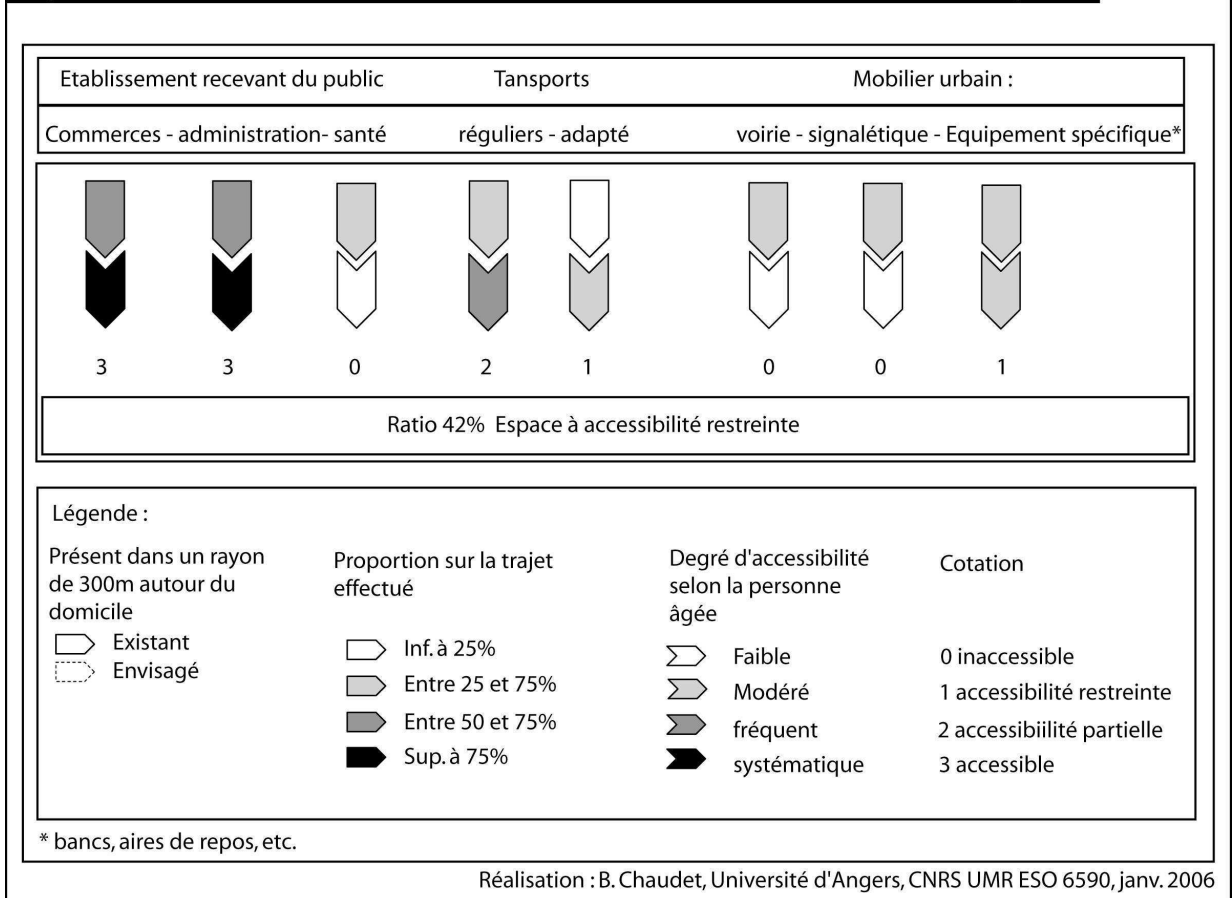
Etablissement recevant du public | Tansports | Mobilier urbain :

Commerces - administration- santé | réguliers - adapté | voirie - signalétique - Equipement spécifique*

3 3 0 2 1 0 0 1

Ratio 42% Espace à accessibilité restreinte

Légende :

Présent dans un rayon de 300m autour du domicile
Existant
Envisagé

Proportion sur la trajet effectué
Inf. à 25%
Entre 25 et 75%
Entre 50 et 75%
Sup. à 75%

Degré d'accessibilité selon la personne âgée
Faible
Modéré
fréquent
systématique

Cotation
0 inaccessible
1 accessibilité restreinte
2 accessibiilité partielle
3 accessible

* bancs, aires de repos, etc.

Réalisation : B. Chaudet, Université d'Angers, CNRS UMR ESO 6590, janv. 2006